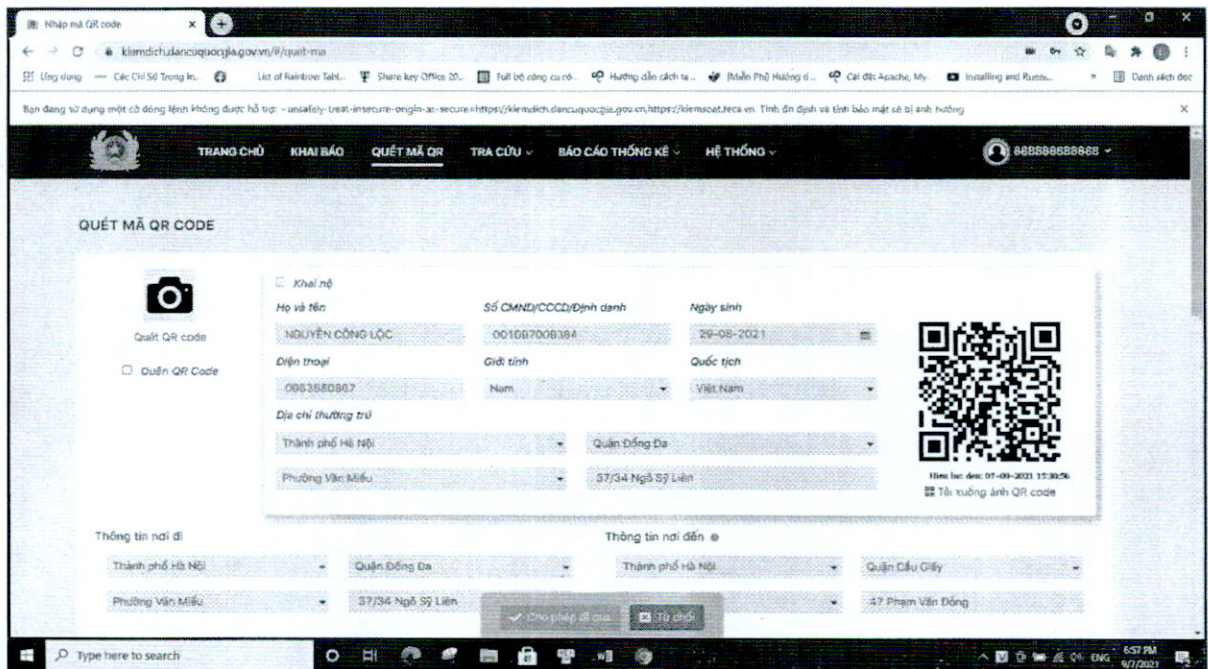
Nhập mã QR code

kiemdich.dancuquocgia.gov.vn/#/quet-ma

Ứng dụng — Các Chỉ Số Trong In... List of Rainbow Tabl... Share key Office 20... Full bộ công cụ crack... Hướng dẫn cách ta... [Miễn Phí] Hướng d... Cài đặt Apache, My... Installing and Runni... Danh sách đọc

Bạn đang sử dụng một cờ dòng lệnh không được hỗ trợ: --unsafely-treat-insecure-origin-as-secure=https://kiemdich.dancuquocgia.gov.vn,https://kiemsoat.teca.vn. Tính ổn định và tính bảo mật sẽ bị ảnh hưởng

TRANG CHỦ KHAI BÁO QUÉT MÃ QR TRA CỨU BÁO CÁO THỐNG KÊ HỆ THỐNG 888888888888

QUÉT MÃ QR CODE

Quét QR code

Quên QR Code

Khai hộ

Họ và tên
NGUYỄN CÔNG LỘC

Số CMND/CCCD/Định danh
001097008384

Ngày sinh
29-08-2021

Điện thoại
0983580867

Giới tính
Nam

Quốc tịch
Việt Nam

Địa chỉ thường trú
Thành phố Hà Nội
Quận Đống Đa
Phường Văn Miếu
37/34 Ngõ Sỹ Liên

Hiệu lực đến: 07-09-2021 15:30:56
Tải xuống ảnh QR code

Thông tin nơi đi
Thành phố Hà Nội
Quận Đống Đa
Phường Văn Miếu
37/34 Ngõ Sỹ Liên

Thông tin nơi đến
Thành phố Hà Nội
Quận Cầu Giấy
47 Phạm Văn Đồng

Cho phép đi qua
Từ chối

Type here to search

6:57 PM 9/7/2021 ENG